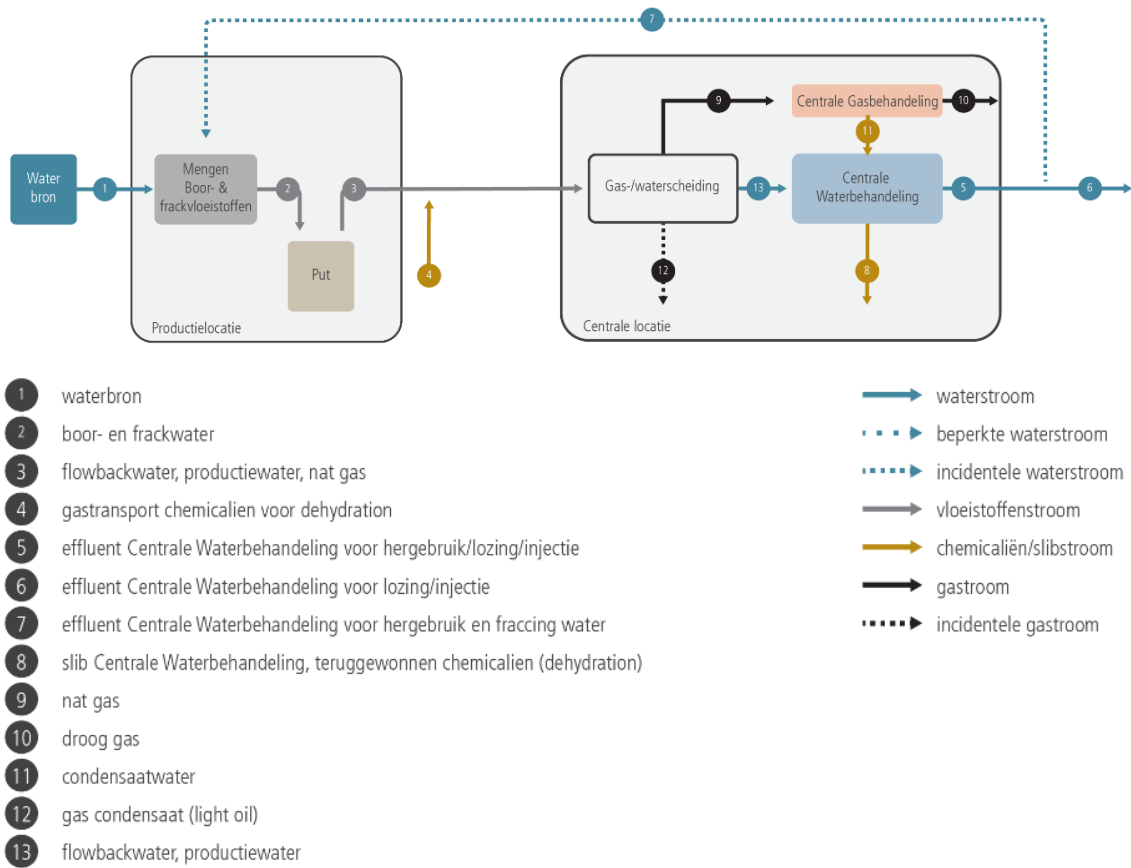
7

Water bron

1

Mengen Boor- & frackvloeistoffen

2

3

Put

4

Productielocatie

9

Centrale Gasbehandeling

10

11

Gas-/waterscheiding

13

Centrale Waterbehandeling

5

6

12

8

Centrale locatie

1 waterbron
2 boor- en frackwater
3 flowbackwater, productiewater, nat gas
4 gastransport chemicalien voor dehydration
5 effluent Centrale Waterbehandeling voor hergebruik/lozing/injectie
6 effluent Centrale Waterbehandeling voor lozing/injectie
7 effluent Centrale Waterbehandeling voor hergebruik en fraccing water
8 slib Centrale Waterbehandeling, teruggewonnen chemicalien (dehydration)
9 nat gas
10 droog gas
11 condensaatwater
12 gas condensaat (light oil)
13 flowbackwater, productiewater

waterstroom
beperkte waterstroom
incidentele waterstroom
vloeistoffenstroom
chemicaliën/slibstroom
gastroom
incidentele gastroom